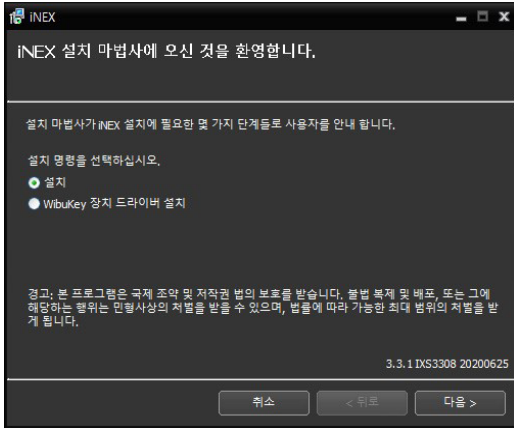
iNEX

iNEX 설치 마법사에 오신 것을 환영합니다.

설치 마법사가 iNEX 설치에 필요한 몇 가지 단계들로 사용자를 안내 합니다.

설치 명령를 선택하십시오.

설치

WibuKey 장치 드라이버 설치

경고: 본 프로그램은 국제 조약 및 저작권 법의 보호를 받습니다. 불법 복제 및 배포, 또는 그에 해당하는 행위는 민형사상의 처벌을 받을 수 있으며, 법률에 따라 가능한 최대 범위의 처벌을 받게 됩니다.

3.3.1 IXS3308 20200625

취소

< 뒤로

다음 >